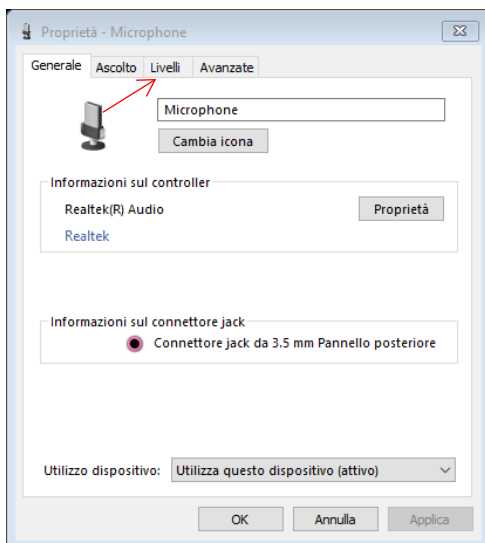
Proprietà - Microphone

Generale | Ascolto | Livelli | Avanzate

Microphone

Cambia icona

Informazioni sul controller

Realtek(R) Audio

Proprietà

Realtek

Informazioni sul connettore jack

Connettore jack da 3.5 mm Pannello posteriore

Utilizzo dispositivo: Utilizza questo dispositivo (attivo)

OK | Annulla | Applica